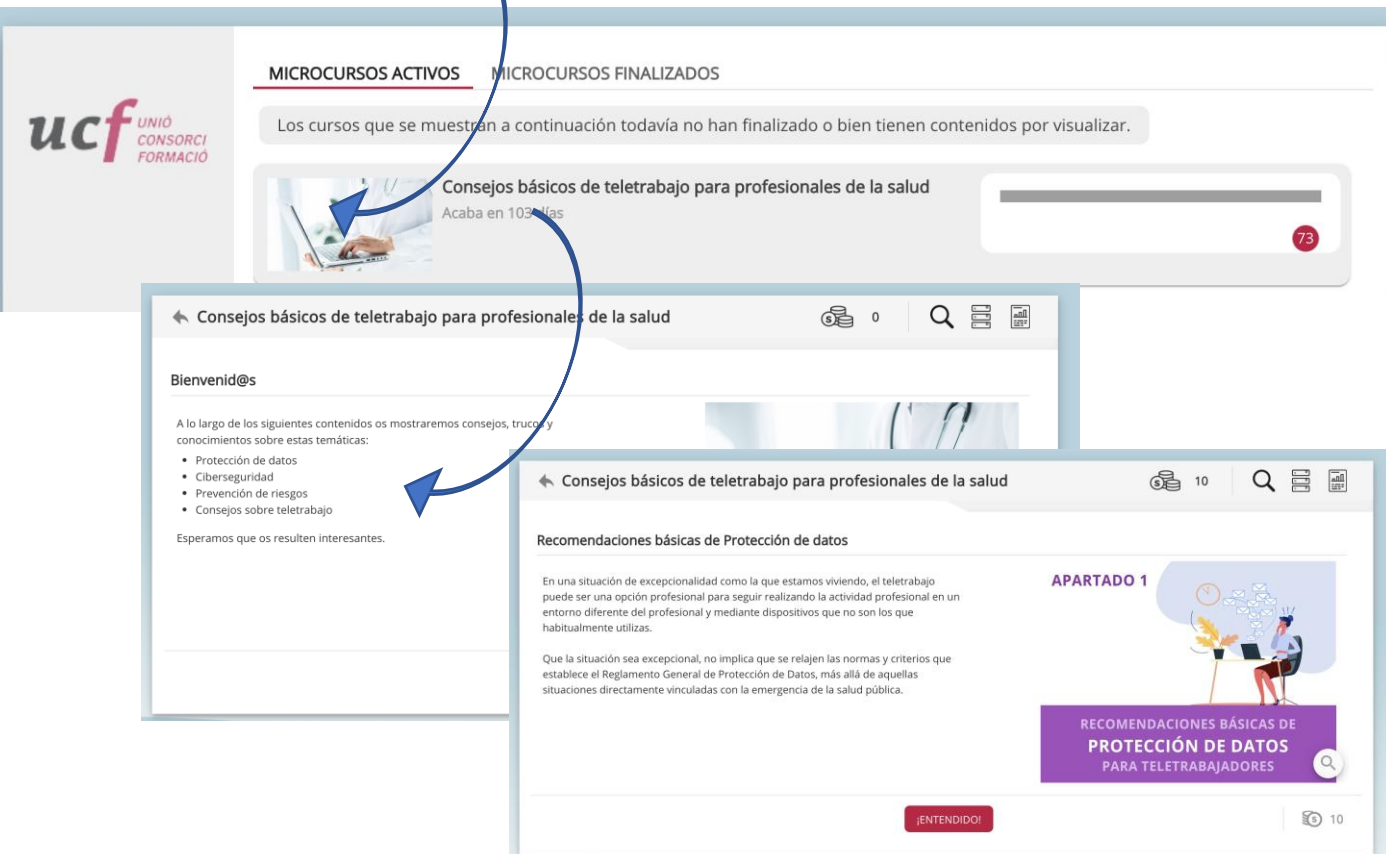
ucf UNIÓ CONSORCI FORMACIÓ

MICROCURSOS ACTIVOS MICROCURSOS FINALIZADOS

Los cursos que se muestran a continuación todavía no han finalizado o bien tienen contenidos por visualizar.

Consejos básicos de teletrabajo para profesionales de la salud
Acaba en 103 días

73

Consejos básicos de teletrabajo para profesionales de la salud 0

Bienvenid@s

A lo largo de los siguientes contenidos os mostraremos consejos, trucos y conocimientos sobre estas temáticas:

- Protección de datos
- Ciberseguridad
- Prevención de riesgos
- Consejos sobre teletrabajo

Esperamos que os resulten interesantes.

Consejos básicos de teletrabajo para profesionales de la salud 10

Recomendaciones básicas de Protección de datos

En una situación de excepcionalidad como la que estamos viviendo, el teletrabajo puede ser una opción profesional para seguir realizando la actividad profesional en un entorno diferente del profesional y mediante dispositivos que no son los que habitualmente utilizas.

Que la situación sea excepcional, no implica que se relajen las normas y criterios que establece el Reglamento General de Protección de Datos, más allá de aquellas situaciones directamente vinculadas con la emergencia de la salud pública.

APARTADO 1

RECOMENDACIONES BÁSICAS DE PROTECCIÓN DE DATOS PARA TELETRABAJADORES

¡ENTENDIDO!

10